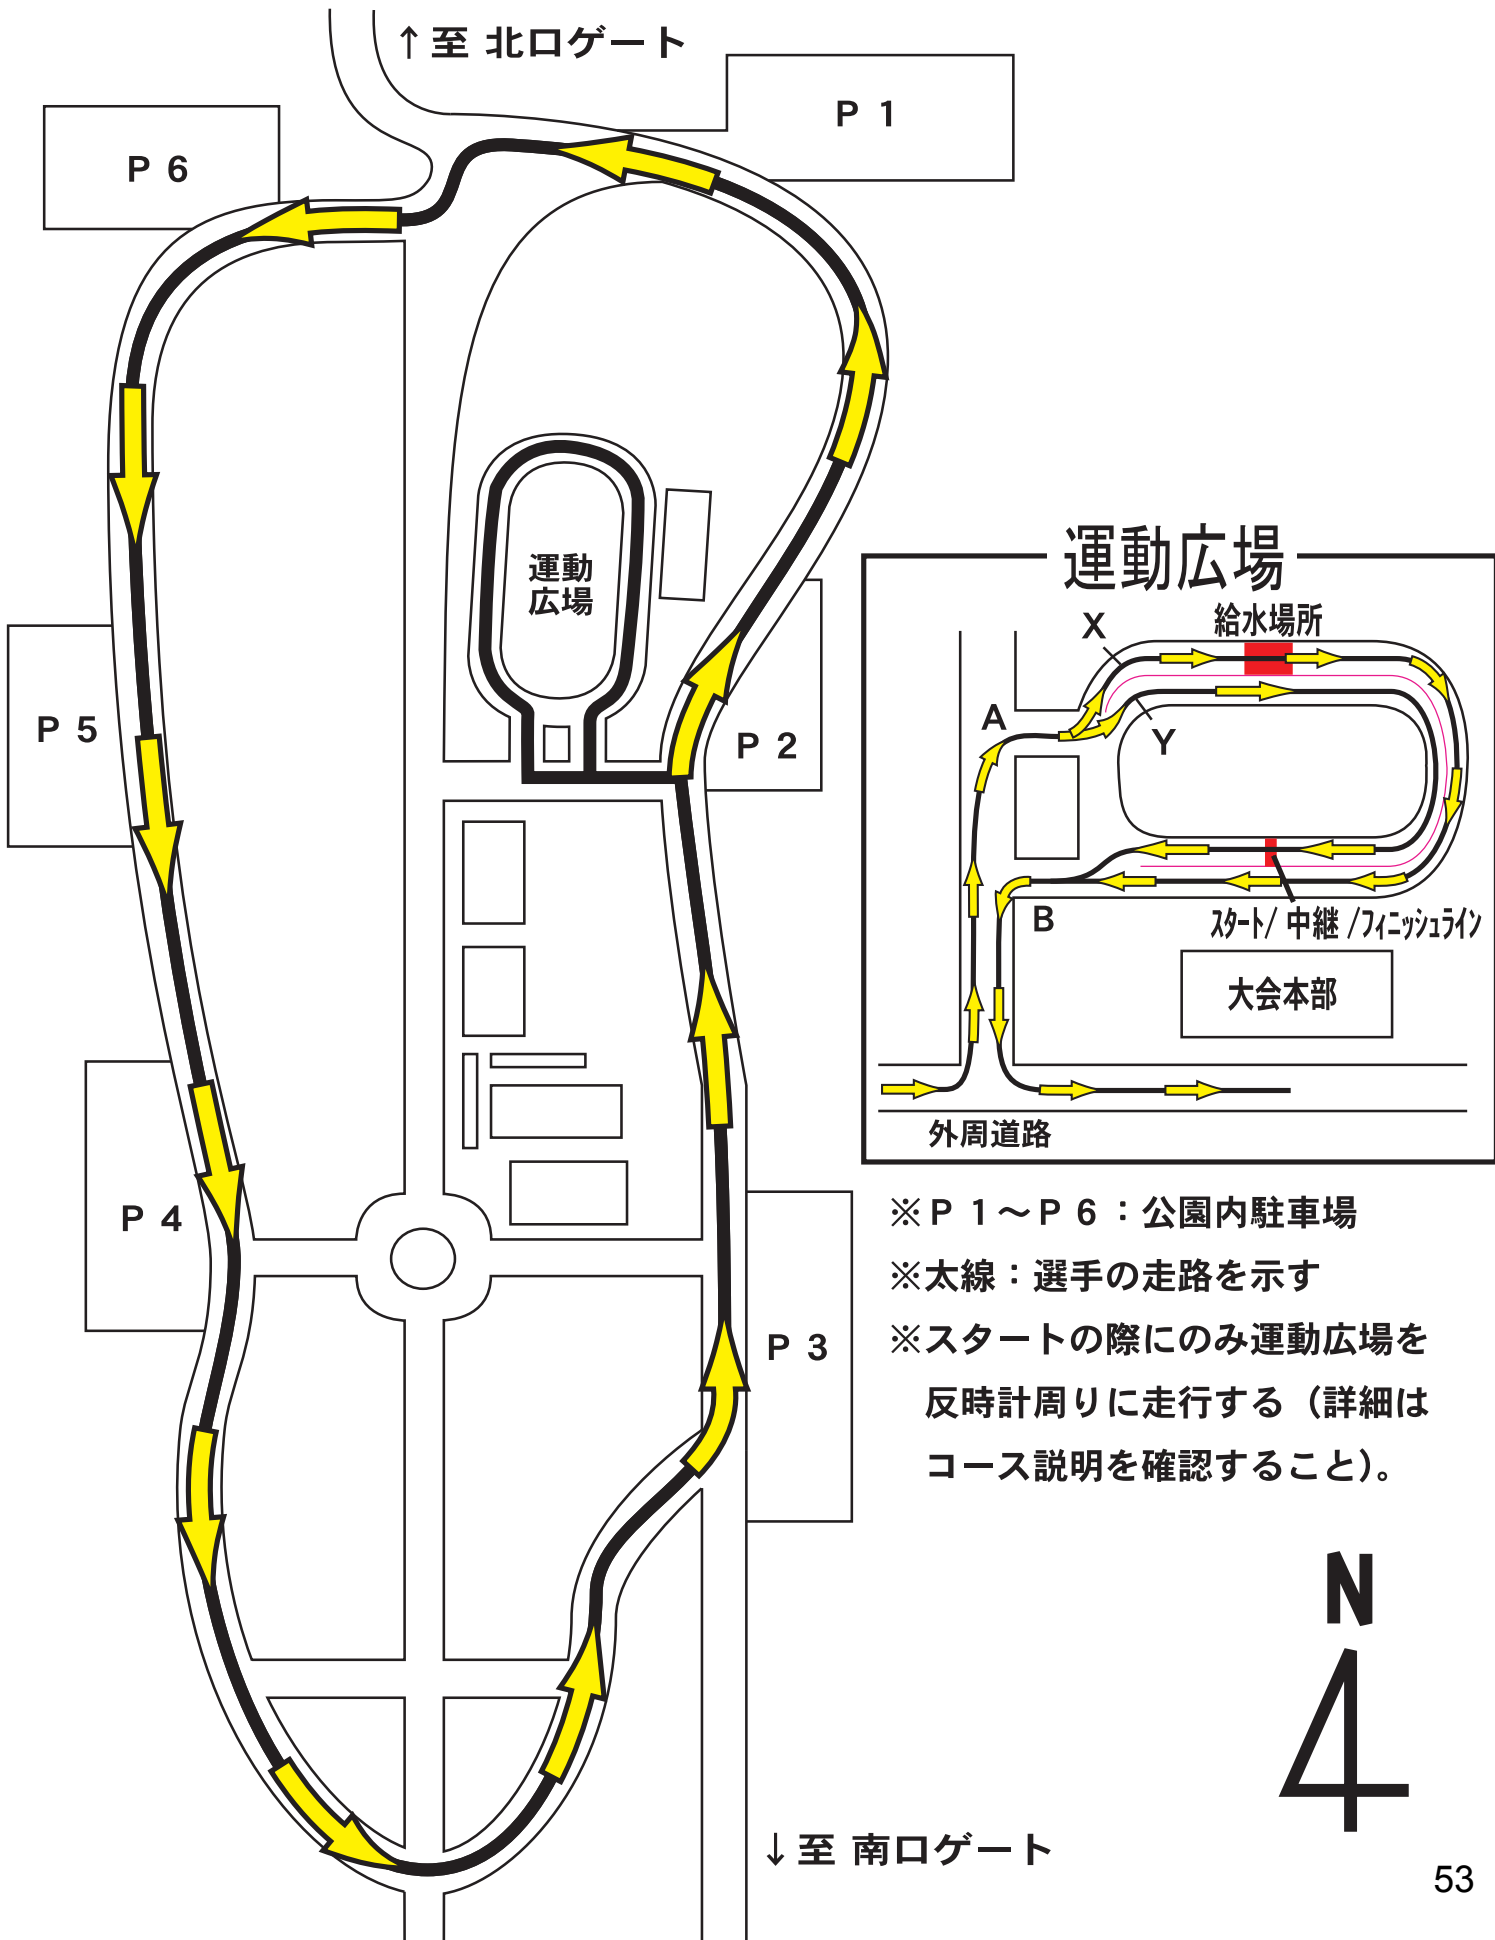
↑至 北口ゲート

P 1

P 6

運動
広場

P 5

P 2

P 4

P 3

運動広場

X

給水場所

A

Y

B

スタート/ 中継 /フィニッシュライン

大会本部

外周道路

※P 1～P 6 ：公園内駐車場
※太線：選手の走路を示す
※スタートの際にのみ運動広場を反時計周りに走行する（詳細はコース説明を確認すること）。

N

↓至 南口ゲート

53